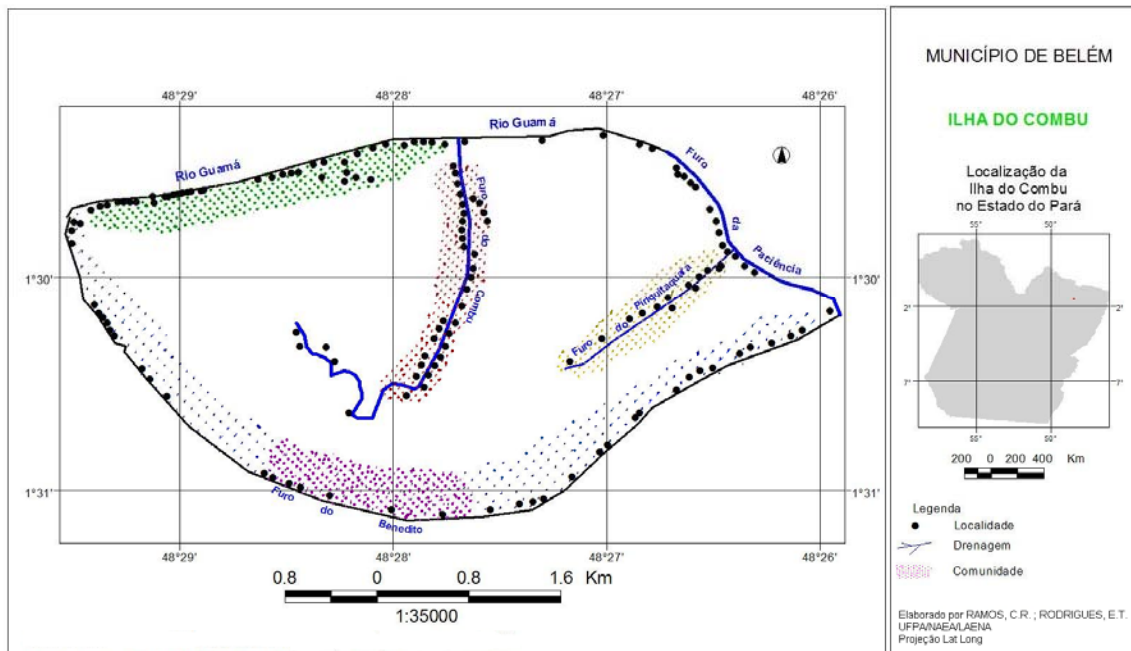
48°29'
48°28'
48°27'
48°26'

Rio Guamá
Rio Guamá
Furo da Paciência
Furo do Combu
Furo do Piriquitaquara
Furo do Benedito

1°30'
1°30'
1°31'
1°31'

48°29'
48°28'
48°27'
48°26'

0.8 0 0.8 1.6 Km
1:35000

MUNICÍPIO DE BELÉM

ILHA DO COMBU

Localização da Ilha do Combu no Estado do Pará

55°
50°
2°
2°
7°
7°
55°
50°

200 0 200 400 Km

Legenda
Localidade
Drenagem
Comunidade

Elaborado por RAMOS, C.R. ; RODRIGUES, E.T.
UFPA/NAEA/LAENA
Projeção Lat Long